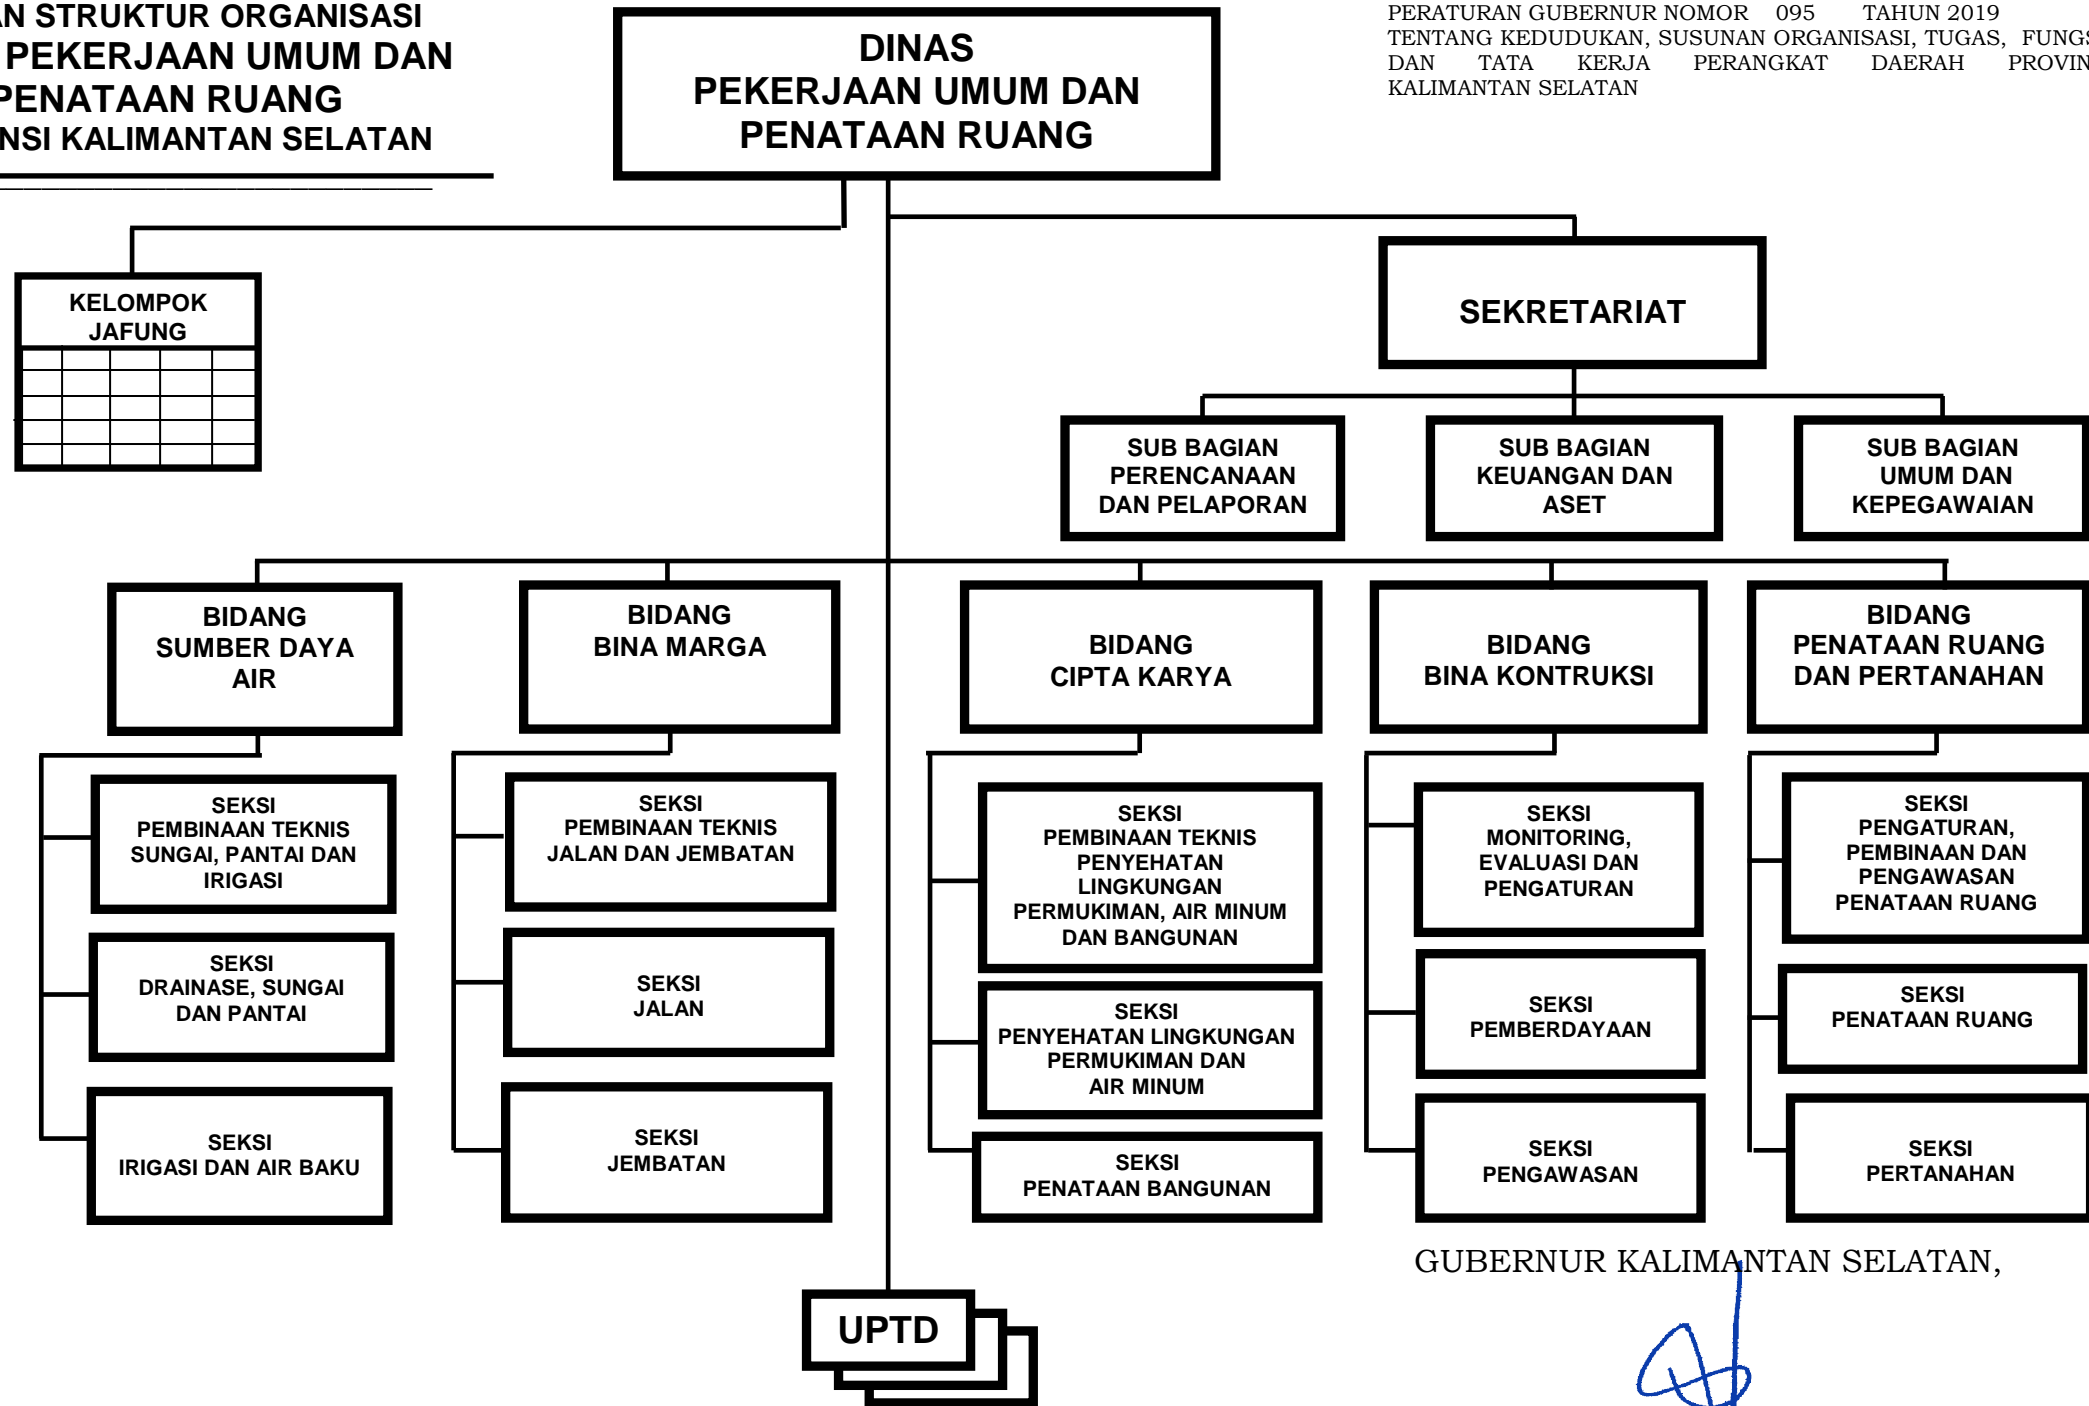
AN STRUKTUR ORGANISASI
PEKERJAAN UMUM DAN
PENATAAN RUANG
NSI KALIMANTAN SELATAN

DINAS
PEKERJAAN UMUM DAN
PENATAAN RUANG

PERATURAN GUBERNUR NOMOR 095 TAHUN 2019
TENTANG KEDUDUKAN, SUSUNAN ORGANISASI, TUGAS, FUNGS
DAN TATA KERJA PERANGKAT DAERAH PROVIN
KALIMANTAN SELATAN

KELOMPOK JAFUNG

SEKRETARIAT

SUB BAGIAN PERENCANAAN DAN PELAPORAN

SUB BAGIAN KEUANGAN DAN ASET

SUB BAGIAN UMUM DAN KEPEGAWAIAN

BIDANG SUMBER DAYA AIR

BIDANG BINA MARGA

BIDANG CIPTA KARYA

BIDANG BINA KONTRUKSI

BIDANG PENATAAN RUANG DAN PERTANAHAN

SEKSI PEMBINAAN TEKNIS SUNGAI, PANTAI DAN IRIGASI

SEKSI DRAINASE, SUNGAI DAN PANTAI

SEKSI IRIGASI DAN AIR BAKU

SEKSI PEMBINAAN TEKNIS JALAN DAN JEMBATAN

SEKSI JALAN

SEKSI JEMBATAN

SEKSI PEMBINAAN TEKNIS PENYEHATAN LINGKUNGAN PERMUKIMAN, AIR MINUM DAN BANGUNAN

SEKSI PENYEHATAN LINGKUNGAN PERMUKIMAN DAN AIR MINUM

SEKSI PENATAAN BANGUNAN

SEKSI MONITORING, EVALUASI DAN PENGATURAN

SEKSI PEMBERDAYAAN

SEKSI PENGAWASAN

SEKSI PENGATURAN, PEMBINAAN DAN PENGAWASAN PENATAAN RUANG

SEKSI PENATAAN RUANG

SEKSI PERTANAHAN

UPTD

GUBERNUR KALIMANTAN SELATAN,